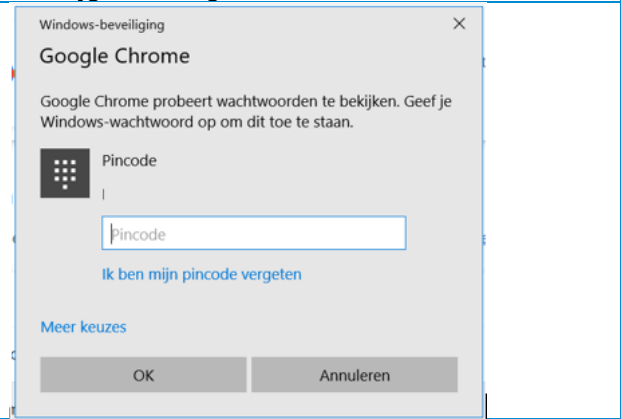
Windows-beveiliging

×

Google Chrome

Google Chrome probeert wachtwoorden te bekijken. Geef je Windows-wachtwoord op om dit toe te staan.

Pincode

Pincode

Ik ben mijn pincode vergeten

Meer keuzes

OK

Annuleren